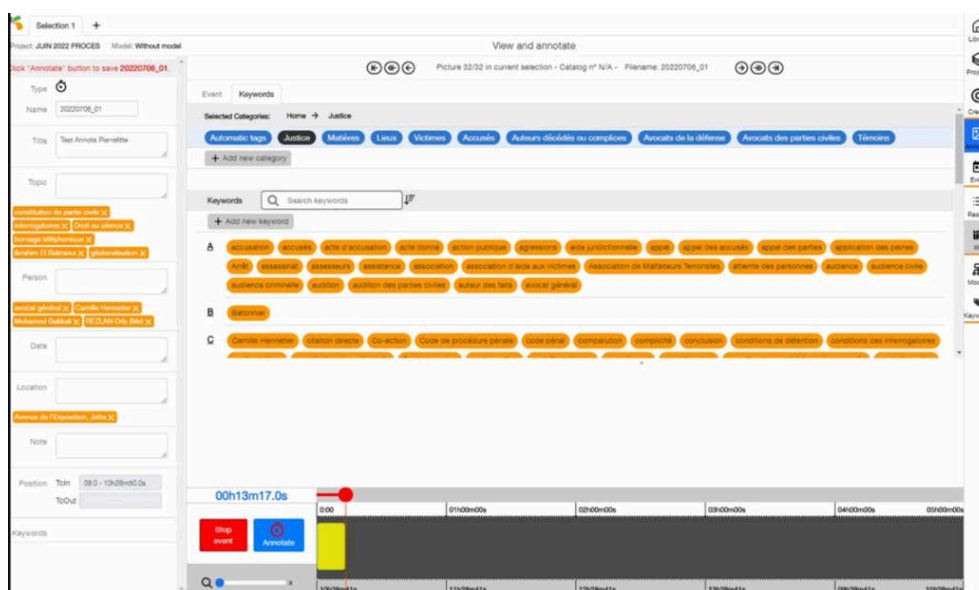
Selection 1 +

Project: JUIN 2022 PROCES Model: Without model

View and annotate

Click "Annotate" button to save 20220706_01.

Picture 32/32 in current selection - Catalog n° N/A - Filename: 20220706_01

Type

Name 20220706_01

Title Test Annote Pierrefitte

Topic

constitution de partie civile ×
interrogatoires × Droit au silence ×
bornage téléphonique ×
Ibrahim El Bakraoui × géolocalisation ×

Person

avocat général × Camille Hennetier ×
Mohamed Bakkali × REZLAN Orly (Me) ×

Date

Location

Avenue de l'Exposition, Jette ×

Note

Position TcIn 09:0 - 10h28m60.0s
TcOut

Keywords

Event Keywords

Selected Categories: Home → Justice

Automatic tags Justice Matières Lieux Victimes Accusés Auteurs décédés ou complices Avocats de la défense Avocats des parties civiles Témoins

+ Add new category

Keywords Search keywords

+ Add new keyword

A accusation accusés acte d'accusation acte donné action publique agressions aide juridictionnelle appel appel des accusés appel des parties application des peines Arrêt assassinat assesseurs assistance association association d'aide aux victimes Association de Malfaiteurs Terroristes atteinte des personnes audience audience civile audience criminelle audition audition des parties civiles auteur des faits avocat général

B Bâtonnier

C Camille Hennetier citation directe Co-action Code de procédure pénale code pénal comparution complicité conclusion conditions de détention conditions des interrogatoires

00h13m17.0s

Stop event

Annotate

0:00 01h00m00s 02h00m00s 03h00m00s 04h00m00s 05h00m00s

Lib
Pro
Cre
Eve
Res
Mo
Keyw